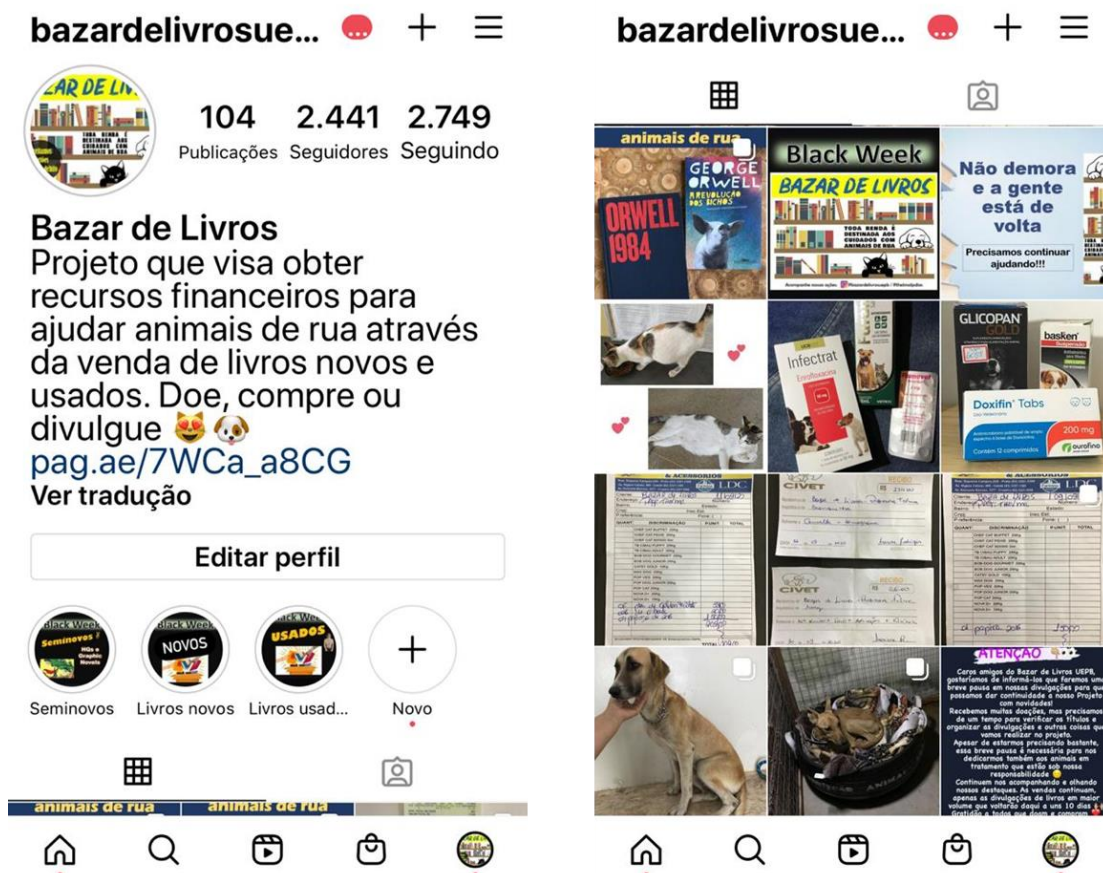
bazardelivrosue... ... + ☰

BAZAR DE LIVROS
TODA RENDA É DESTINADA AOS CUIDADOS COM ANIMAIS DE RUA

104 Publicações
2.441 Seguidores
2.749 Seguindo

Bazar de Livros
Projeto que visa obter recursos financeiros para ajudar animais de rua através da venda de livros novos e usados. Doe, compre ou divulgue 😻🐶
pag.ae/7WCa_a8CG
Ver tradução

Editar perfil

Seminovos
Livros novos
Livros usad...
Novo

animais de rua
animais de rua

bazardelivrosue... ... + ☰

animais de rua
ORWELL 1984
GEORGE ORWELL A REVOLUÇÃO DOS BICHOS

Black Week
BAZAR DE LIVROS
TODA RENDA É DESTINADA AOS CUIDADOS COM ANIMAIS DE RUA

Não demora e a gente está de volta
Precisamos continuar ajudando!!!

Infectrat
GLICOPAN GOLD
basken
Doxifin Tabs
200 mg
ourofino

LDC
CIVET
CIVET
LDC

ATENÇÃO
Caros amigos do Bazar de Livros UEPB, gostaríamos de informá-los que faremos uma breve pausa em nossas divulgações para que possamos dar continuidade a nosso Projeto com novidades!
Recebemos muitas doações, mas precisamos de um tempo para verificar os títulos e organizar as divulgações e outras coisas que vamos realizar no projeto.
Apesar de estarmos precisando bastante, essa breve pausa é necessária para nos dedicarmos também aos animais em tratamento que estão sob nossa responsabilidade
Continuem nos acompanhando e olhando nossos destaques. As vendas continuam, apenas as divulgações de livros em maior volume que voltarão daqui a uns 10 dias
Gratidão a todos que doam e compram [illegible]